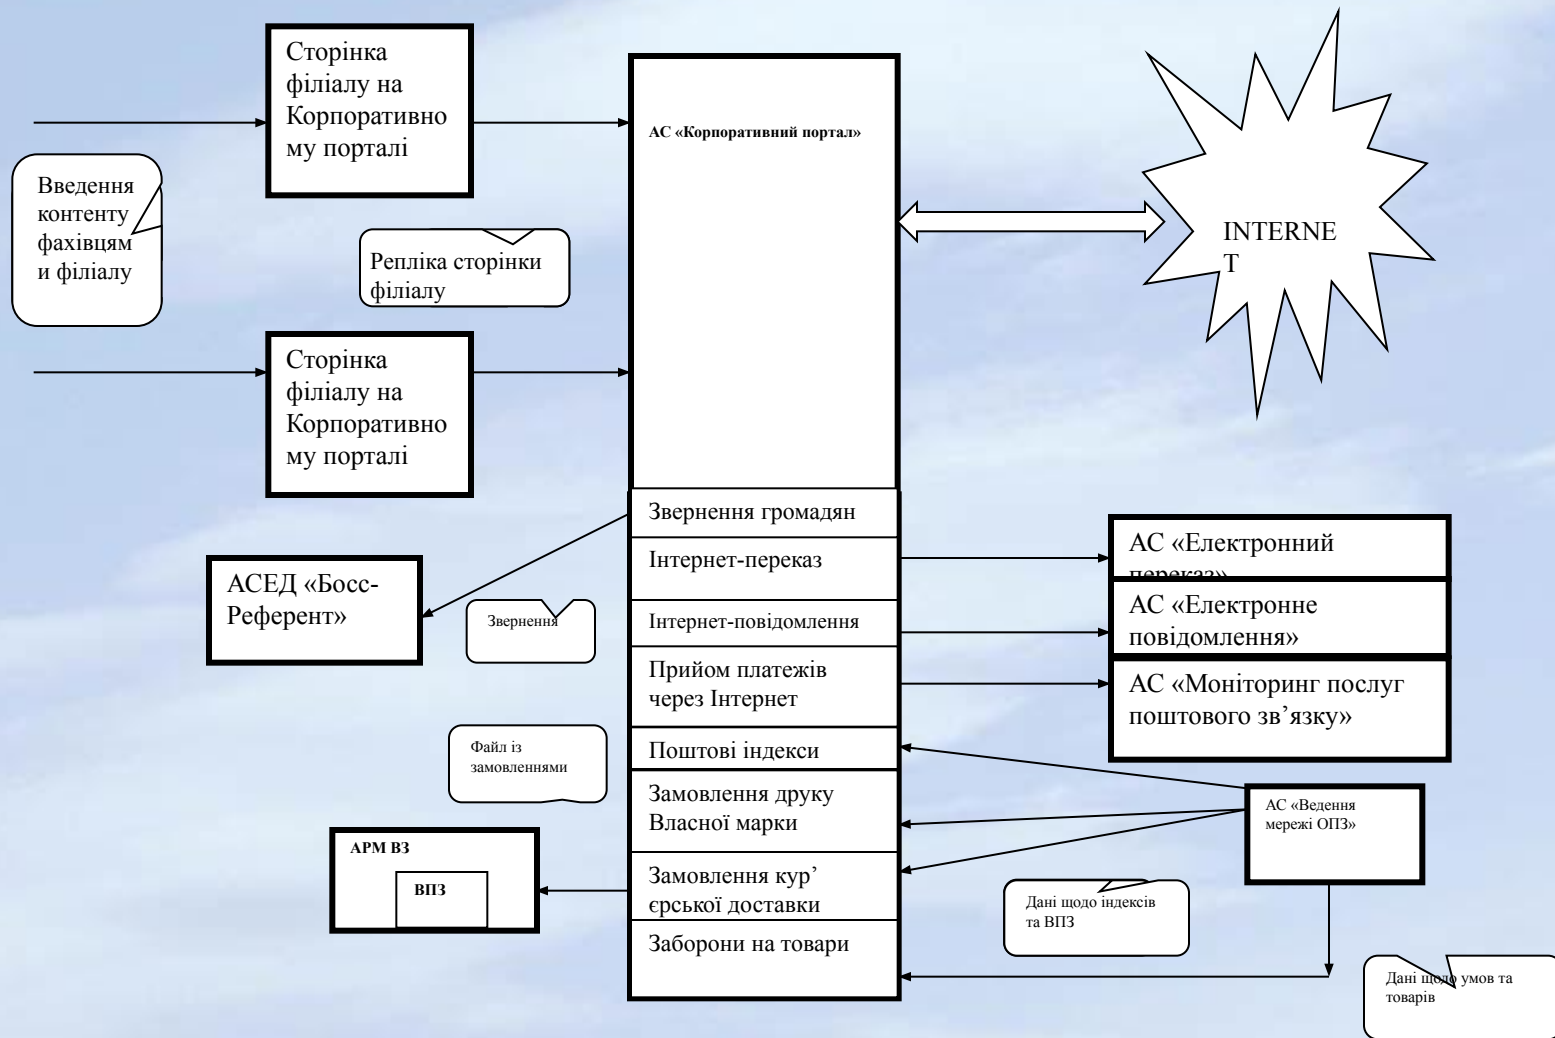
Сторінка філіалу на Корпоративному порталі

Введення контенту фахівцями філіалу

Репліка сторінки філіалу

Сторінка філіалу на Корпоративному порталі

АС «Корпоративний портал»

INTERNET

Звернення громадян

Інтернет-переказ

Інтернет-повідомлення

Прийом платежів через Інтернет

Поштові індекси

Замовлення друку Власної марки

Замовлення кур'єрської доставки

Заборони на товари

АСЕД «Босс-Референт»

Звернення

Файл із замовленнями

АРМ ВЗ

ВПЗ

АС «Електронний переказ»

АС «Електронне повідомлення»

АС «Моніторинг послуг поштового зв'язку»

АС «Ведення мережі ОПЗ»

Дані щодо індексів та ВПЗ

Дані щодо умов та товарів